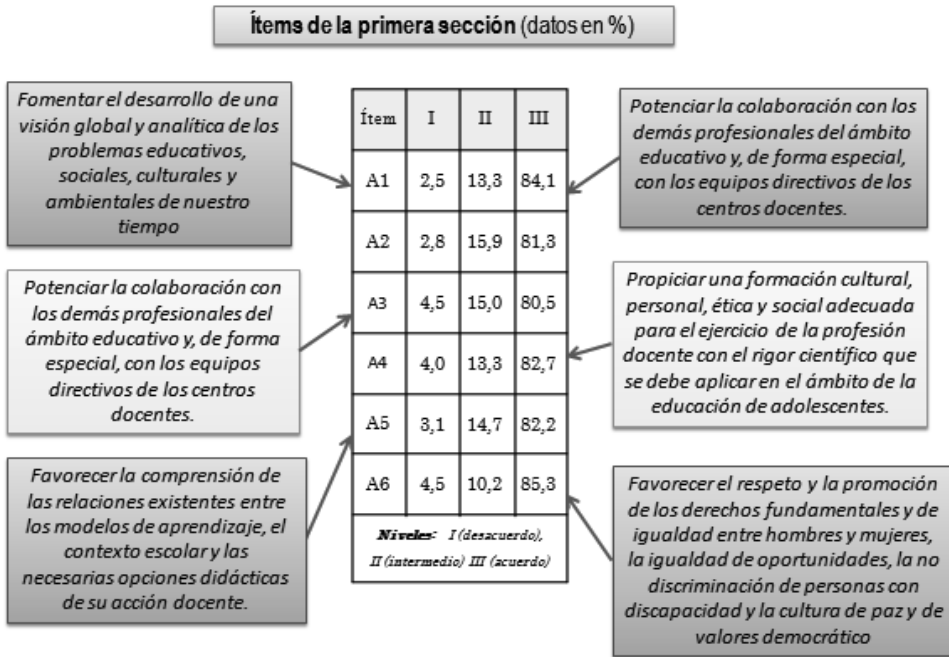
Ítems de la primera sección (datos en %)

Fomentar el desarrollo de una visión global y analítica de los problemas educativos, sociales, culturales y ambientales de nuestro tiempo

Potenciar la colaboración con los demás profesionales del ámbito educativo y, de forma especial, con los equipos directivos de los centros docentes.

Favorecer la comprensión de las relaciones existentes entre los modelos de aprendizaje, el contexto escolar y las necesarias opciones didácticas de su acción docente.

| Ítem | I | II | III |
|---|---|---|---|
| A1 | 2,5 | 13,3 | 84,1 |
| A2 | 2,8 | 15,9 | 81,3 |
| A3 | 4,5 | 15,0 | 80,5 |
| A4 | 4,0 | 13,3 | 82,7 |
| A5 | 3,1 | 14,7 | 82,2 |
| A6 | 4,5 | 10,2 | 85,3 |

Niveles: I (desacuerdo), II (intermedio) III (acuerdo)

Potenciar la colaboración con los demás profesionales del ámbito educativo y, de forma especial, con los equipos directivos de los centros docentes.

Propiciar una formación cultural, personal, ética y social adecuada para el ejercicio de la profesión docente con el rigor científico que se debe aplicar en el ámbito de la educación de adolescentes.

Favorecer el respeto y la promoción de los derechos fundamentales y de igualdad entre hombres y mujeres, la igualdad de oportunidades, la no discriminación de personas con discapacidad y la cultura de paz y de valores democrático